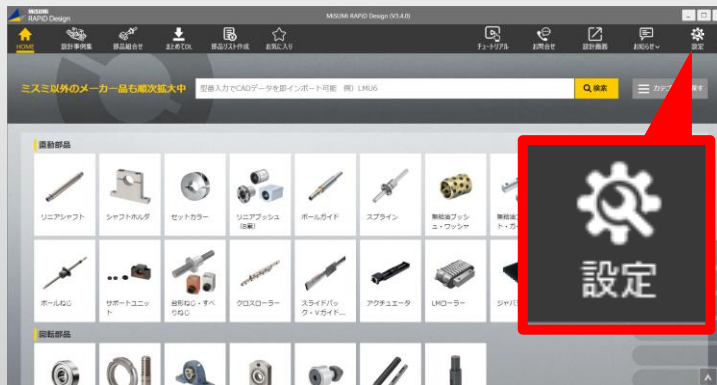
MISUMI RAPID Design

MISUMI RAPID Design (V3.4.0)

HOME 設計事例集 部品組合せ まとめてDL 部品リスト作成 お気に入り

チュートリアル お問合せ 設計画面 お知らせ 設定

ミスミ以外のメーカー品も順次拡大中

型番入力でCADデータを即インポート可能 例）LMU6

検索

カテゴ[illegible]探す

直動部品

リニアシャフト

シャフトホルダ

セットカラー

リニアブッシュ（直動）

ボールガイド

スプライン

無給油ブッシュ・ワッシャ

無給油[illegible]ト・ガ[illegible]

ボールねじ

サポートユニット

台形ねじ・すべりねじ

クロスローラー

スライドパック・Vガイド...

アクチュエータ

LMローラー

ジャバ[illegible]

回転部品

設定